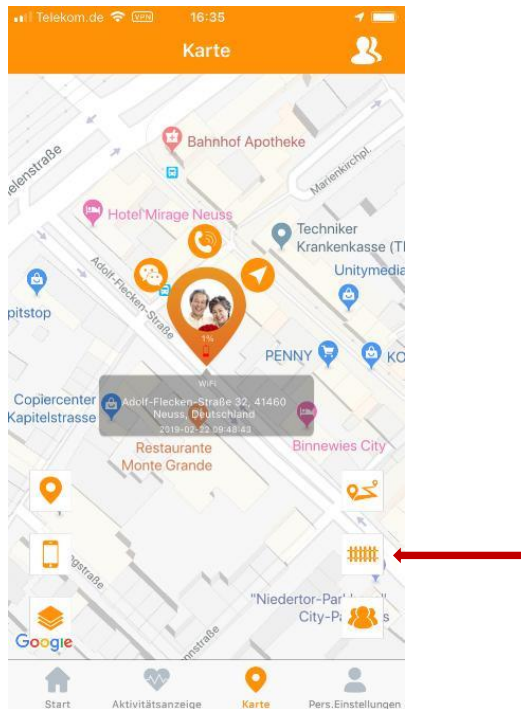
Telekom.de VPN 16:35

Karte

Bahnhof Apotheke

elenstraße

Marienkirchpl.

Hotel Mirage Neuss

Techniker Krankenkasse (T

Adolf-Flecken-Straße

Unitymedia

pitstop

1%

PENNY

KO

WiFi

Copiercenter Kapitelstrasse

Adolf-Flecken-Straße 32, 41460 Neuss, Deutschland

2019-02-22 09:48:43

Binnewies City

Restaurante Monte Grande

ngstraße

"Niedertor-Par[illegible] City-P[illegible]s

Google

nnstraße

Start

Aktivitätsanzeige

Karte

Pers.Einstellungen